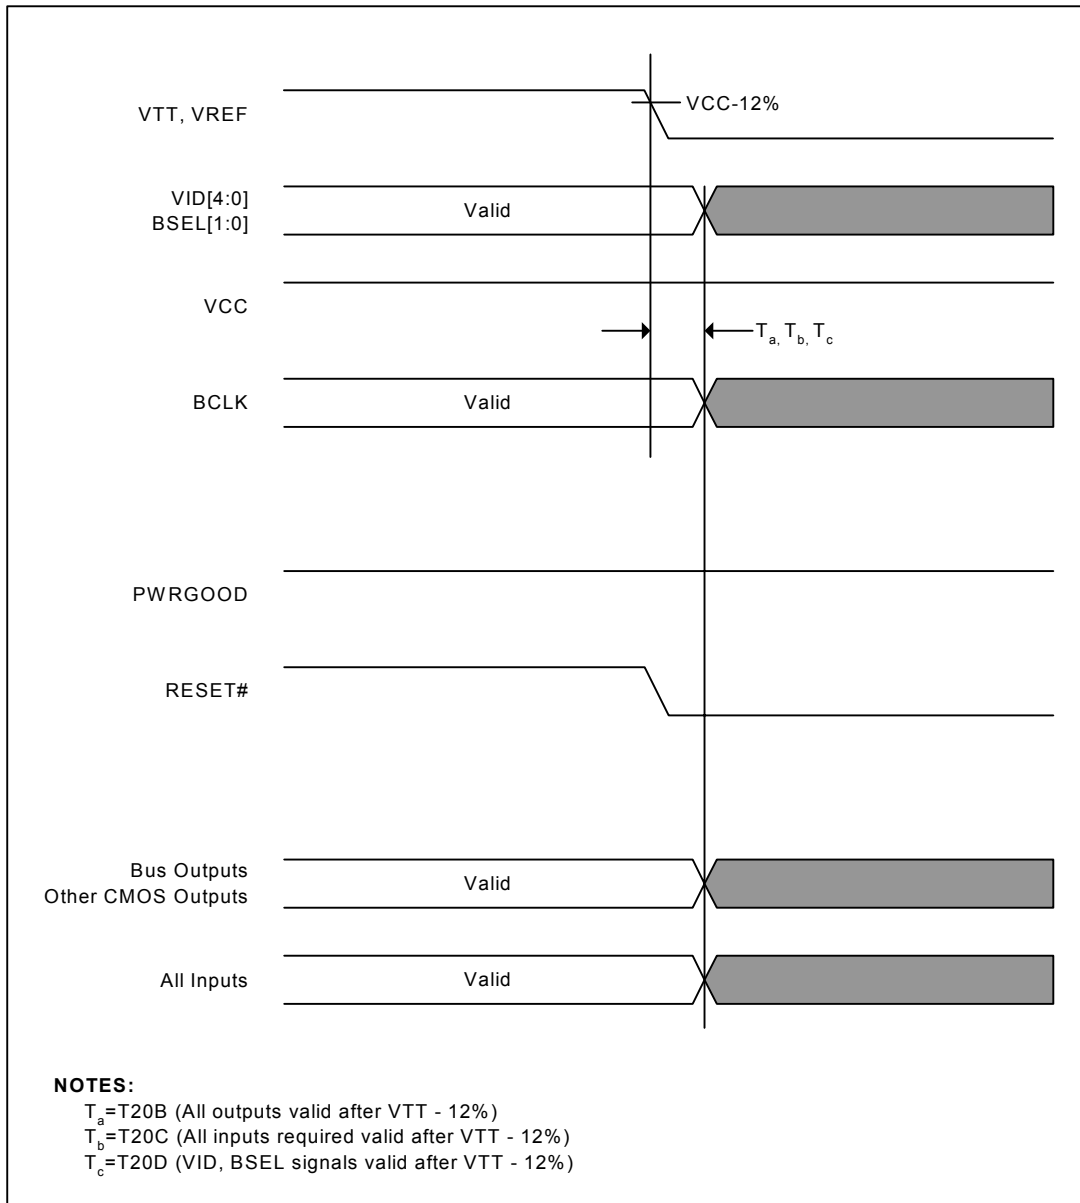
VTT, VREF

VCC-12%

VID[4:0]
BSEL[1:0]

Valid

VCC

$T_a, T_b, T_c$

BCLK

Valid

PWRGOOD

RESET#

Bus Outputs
Other CMOS Outputs

Valid

All Inputs

Valid

NOTES:
$T_a$=T20B (All outputs valid after VTT - 12%)
$T_b$=T20C (All inputs required valid after VTT - 12%)
$T_c$=T20D (VID, BSEL signals valid after VTT - 12%)